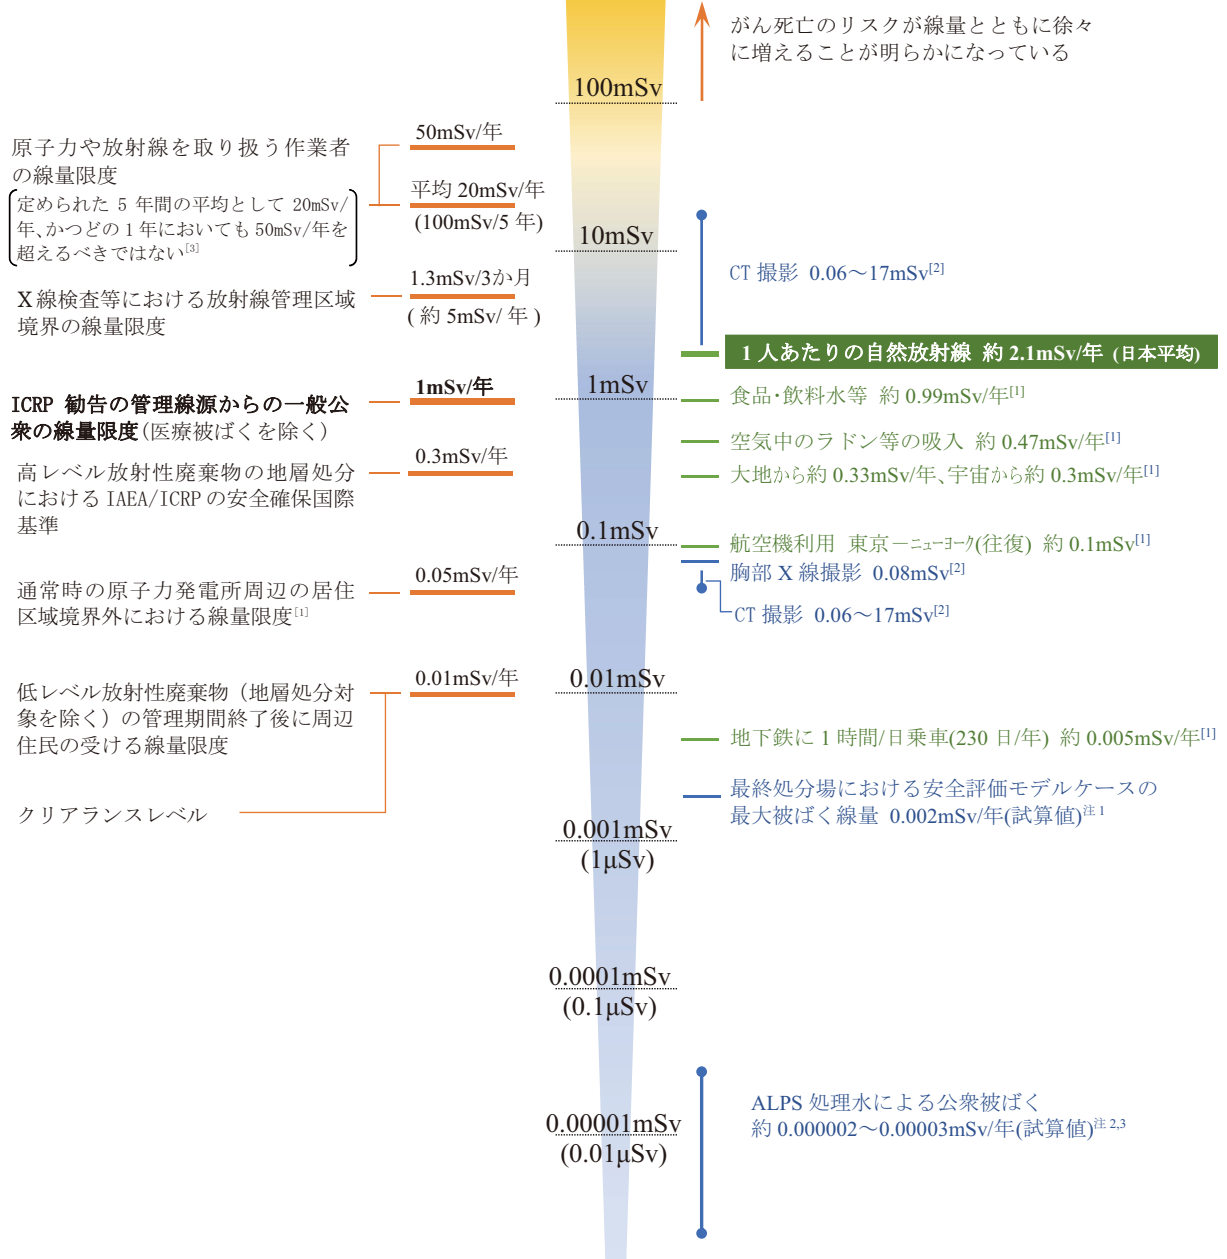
がん死亡のリスクが線量とともに徐々に増えることが明らかになっている

100mSv

50mSv/年

原子力や放射線を取り扱う作業者の線量限度

平均 20mSv/年 (100mSv/5 年)

定められた 5 年間の平均として 20mSv/年、かつどの 1 年においても 50mSv/年を超えるべきではない$^{[3]}$

10mSv

CT 撮影 0.06～17mSv$^{[2]}$

X 線検査等における放射線管理区域境界の線量限度

1.3mSv/3か月 (約 5mSv/年)

1 人あたりの自然放射線 約 2.1mSv/年 (日本平均)

ICRP 勧告の管理線源からの一般公衆の線量限度(医療被ばくを除く)

1mSv/年

1mSv

食品･飲料水等 約 0.99mSv/年$^{[1]}$

空気中のラドン等の吸入 約 0.47mSv/年$^{[1]}$

高レベル放射性廃棄物の地層処分における IAEA/ICRP の安全確保国際基準

0.3mSv/年

大地から約 0.33mSv/年、宇宙から約 0.3mSv/年$^{[1]}$

0.1mSv

航空機利用 東京ーニューヨーク(往復) 約 0.1mSv$^{[1]}$

胸部 X 線撮影 0.08mSv$^{[2]}$

CT 撮影 0.06～17mSv$^{[2]}$

通常時の原子力発電所周辺の居住区域境界外における線量限度$^{[1]}$

0.05mSv/年

低レベル放射性廃棄物(地層処分対象を除く)の管理期間終了後に周辺住民の受ける線量限度

0.01mSv/年

0.01mSv

地下鉄に 1 時間/日乗車(230 日/年) 約 0.005mSv/年$^{[1]}$

クリアランスレベル

最終処分場における安全評価モデルケースの最大被ばく線量 0.002mSv/年(試算値)$^{注1}$

0.001mSv (1μSv)

0.0001mSv (0.1μSv)

ALPS 処理水による公衆被ばく 約 0.000002～0.00003mSv/年(試算値)$^{注2,3}$

0.00001mSv (0.01μSv)